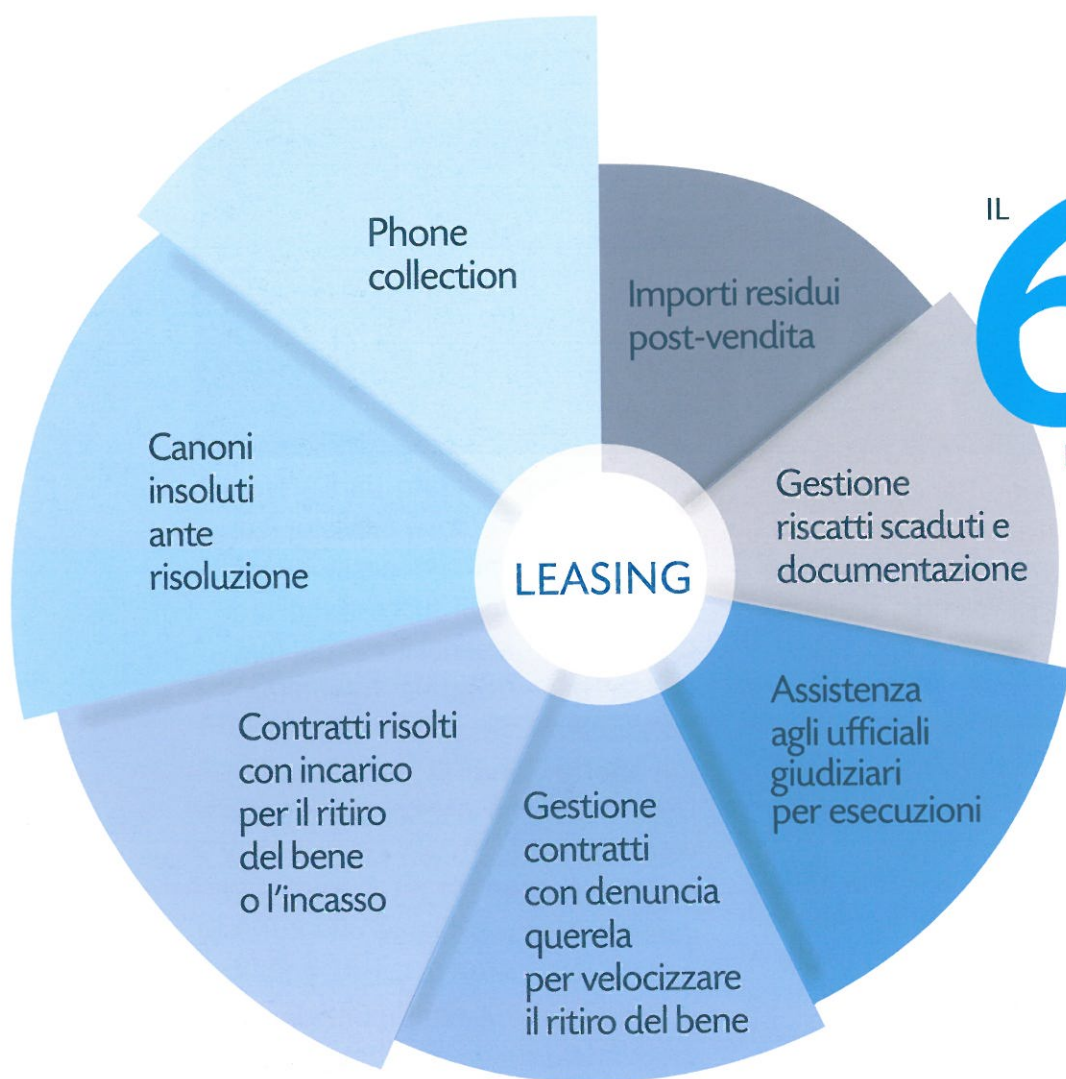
Phone collection

Importi residui post-vendita

IL

Gestione riscatti scaduti e documentazione

Assistenza agli ufficiali giudiziari per esecuzioni

Gestione contratti con denuncia querela per velocizzare il ritiro del bene

Contratti risolti con incarico per il ritiro del bene o l'incasso

Canoni insoluti ante risoluzione

LEASING